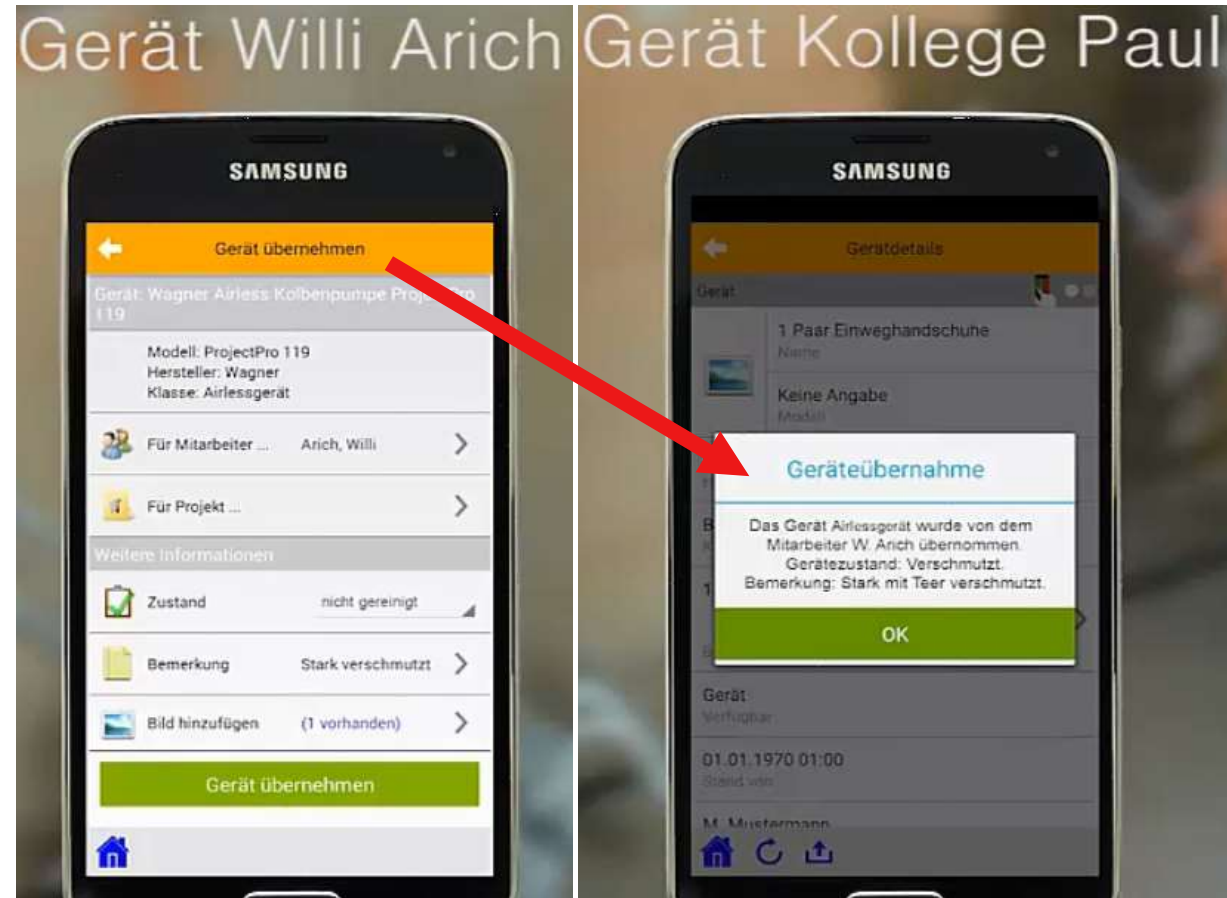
Gerät Willi Arich

SAMSUNG

Gerät übernehmen

Gerät: Wagner Airless Kolbenpumpe ProjectPro 119

Modell: ProjectPro 119
Hersteller: Wagner
Klasse: Airlessgerät

Für Mitarbeiter ... Arich, Willi

Für Projekt ...

Weitere Informationen

Zustand nicht gereinigt

Bemerkung Stark verschmutzt

Bild hinzufügen (1 vorhanden)

Gerät übernehmen

Gerät Kollege Paul

SAMSUNG

Gerätdetails

Gerät

1 Paar Einweghandschuhe
Name

Keine Angabe
Modell

Geräteübernahme

Das Gerät Airlessgerät wurde von dem Mitarbeiter W. Arich übernommen. Gerätezustand: Verschmutzt. Bemerkung: Stark mit Teer verschmutzt.

OK

Gerät
Verfügbar

01.01.1970 01:00
Stand von

M. Mustermann